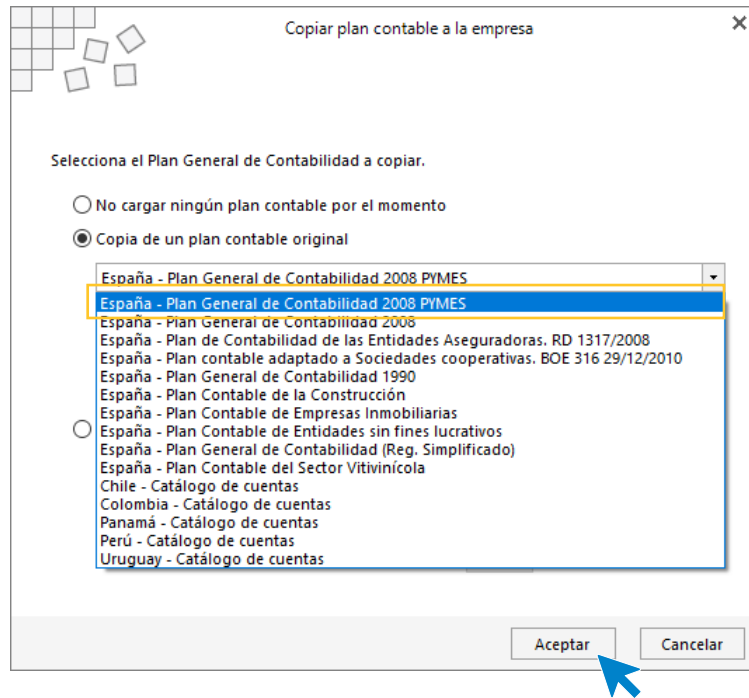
Copiar plan contable a la empresa

×

Selecciona el Plan General de Contabilidad a copiar.

No cargar ningún plan contable por el momento

Copia de un plan contable original

España - Plan General de Contabilidad 2008 PYMES

España - Plan General de Contabilidad 2008 PYMES
España - Plan General de Contabilidad 2008
España - Plan de Contabilidad de las Entidades Aseguradoras. RD 1317/2008
España - Plan contable adaptado a Sociedades cooperativas. BOE 316 29/12/2010
España - Plan General de Contabilidad 1990
España - Plan Contable de la Construcción
España - Plan Contable de Empresas Inmobiliarias
España - Plan Contable de Entidades sin fines lucrativos
España - Plan General de Contabilidad (Reg. Simplificado)
España - Plan Contable del Sector Vitivinícola
Chile - Catálogo de cuentas
Colombia - Catálogo de cuentas
Panamá - Catálogo de cuentas
Perú - Catálogo de cuentas
Uruguay - Catálogo de cuentas

Aceptar

Cancelar